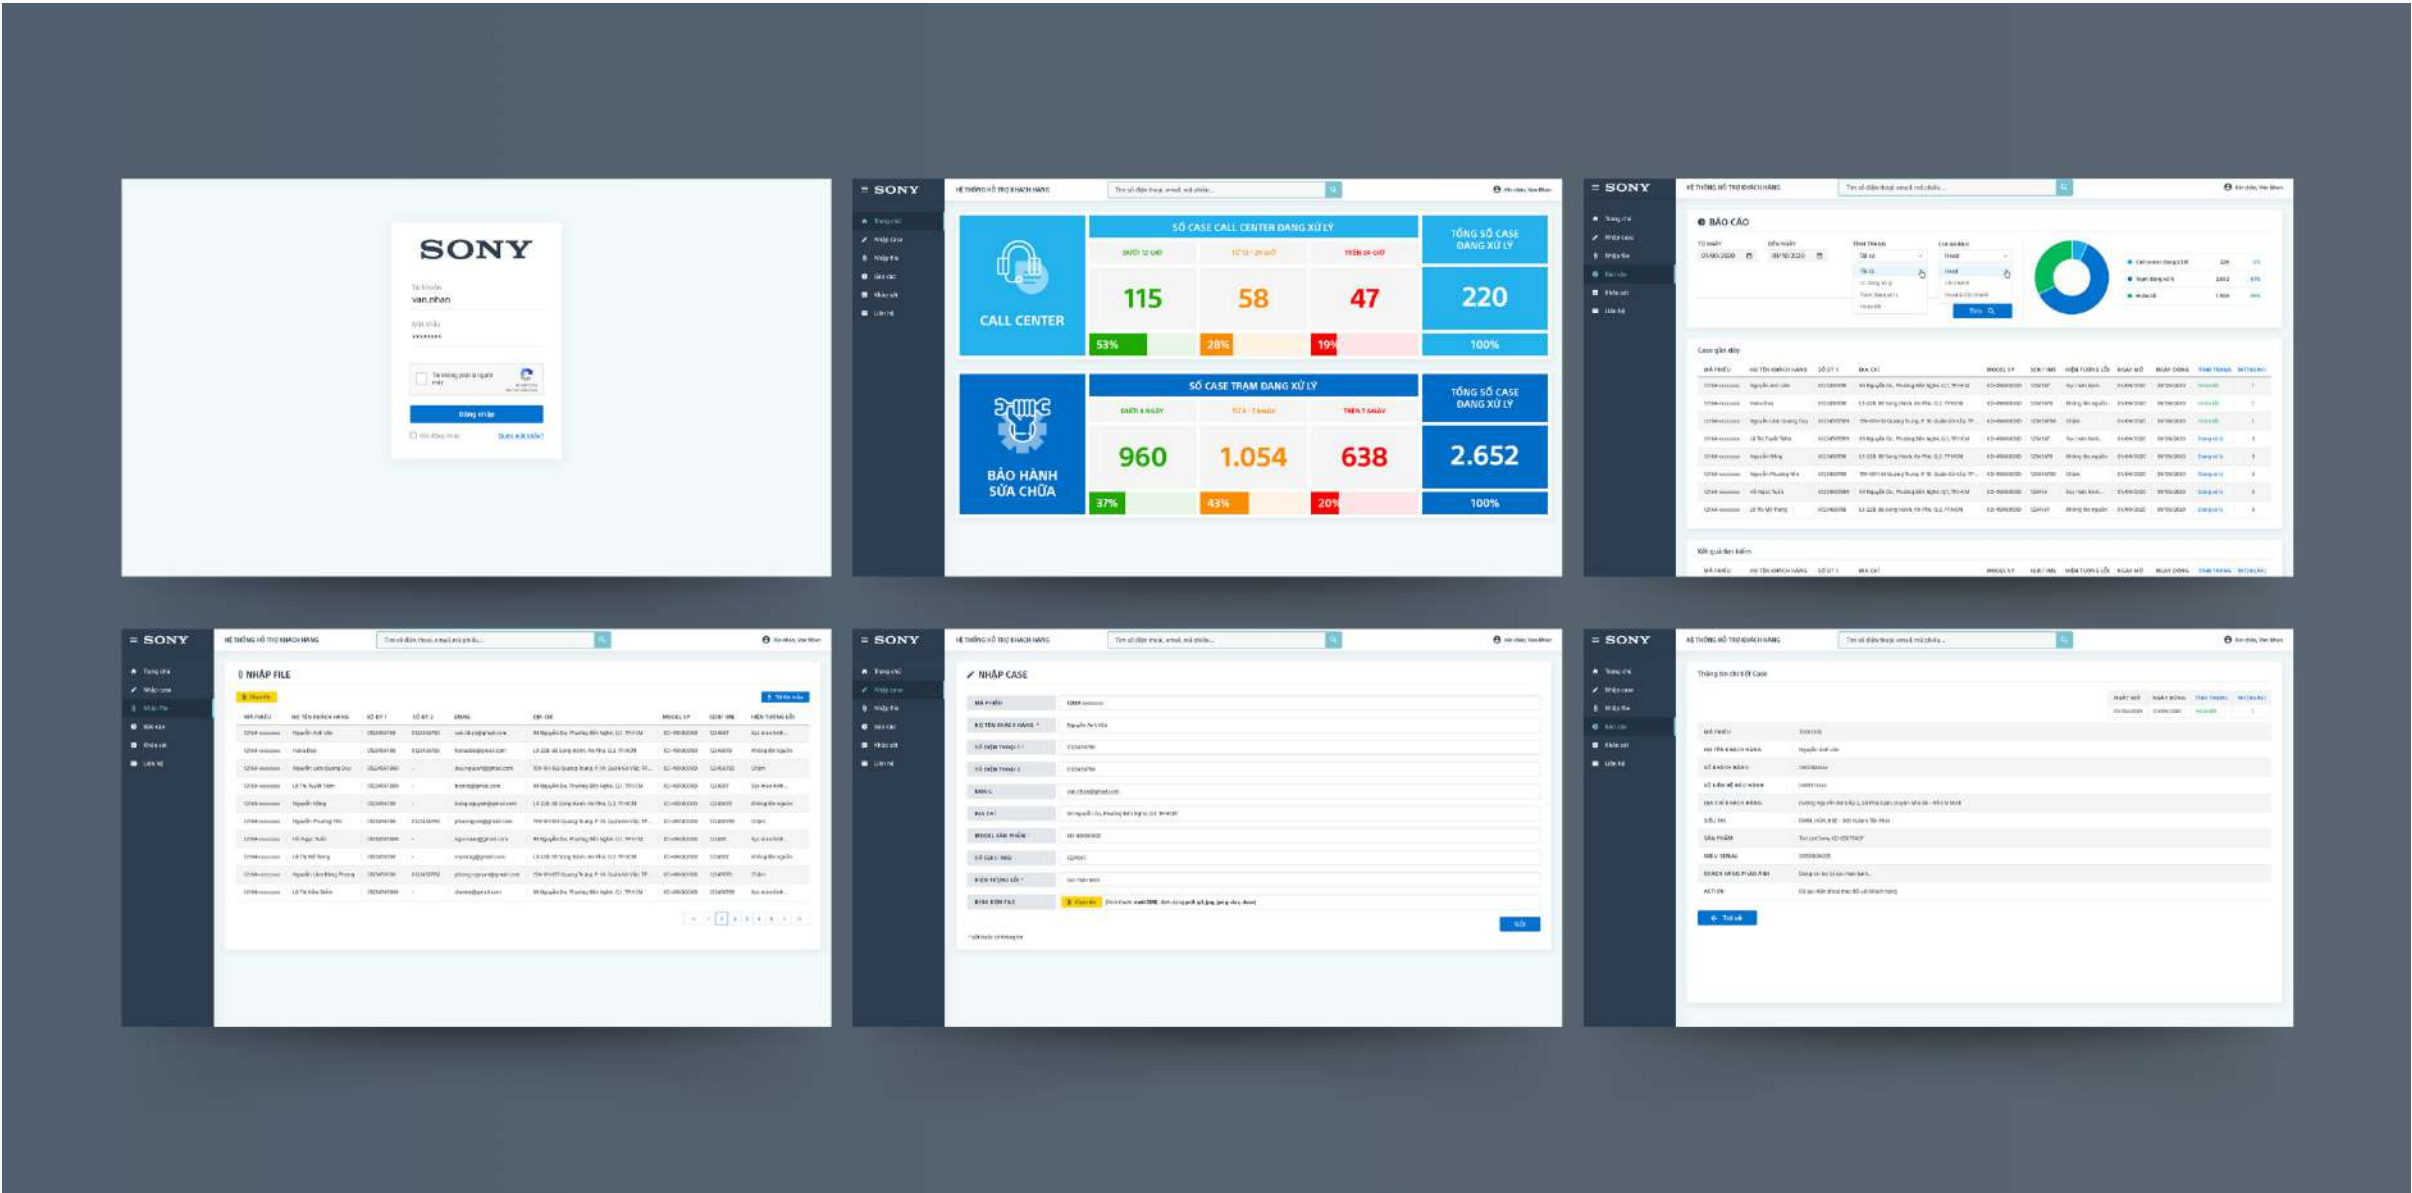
SONY

Tài khoản
van.nhan
Mật khẩu
••••••••

Tôi không phải là người máy

Đăng nhập

Ghi nhớ
Quên mật khẩu?

SONY

HỆ THỐNG HỖ TRỢ KHÁCH HÀNG

CALL CENTER

SỐ CASE CALL CENTER ĐANG XỬ LÝ

| DƯỚI 12 GIỜ | TỪ 12 - 24 GIỜ | TRÊN 24 GIỜ |
|---|---|---|
| 115 | 58 | 47 |
| 53% | 28% | 19% |

TỔNG SỐ CASE ĐANG XỬ LÝ
220
100%

BẢO HÀNH SỬA CHỮA

SỐ CASE TRẠM ĐANG XỬ LÝ

| DƯỚI 3 NGÀY | TỪ 3 - 7 NGÀY | TRÊN 7 NGÀY |
|---|---|---|
| 960 | 1.054 | 638 |
| 37% | 43% | 20% |

TỔNG SỐ CASE ĐANG XỬ LÝ
2.652
100%

SONY

HỆ THỐNG HỖ TRỢ KHÁCH HÀNG

BÁO CÁO

Tìm

Case gần đây

Kết quả tìm kiếm

SONY

HỆ THỐNG HỖ TRỢ KHÁCH HÀNG

NHẬP FILE

SONY

HỆ THỐNG HỖ TRỢ KHÁCH HÀNG

NHẬP CASE

Gửi

SONY

HỆ THỐNG HỖ TRỢ KHÁCH HÀNG

Thông tin chi tiết Case

Trở về